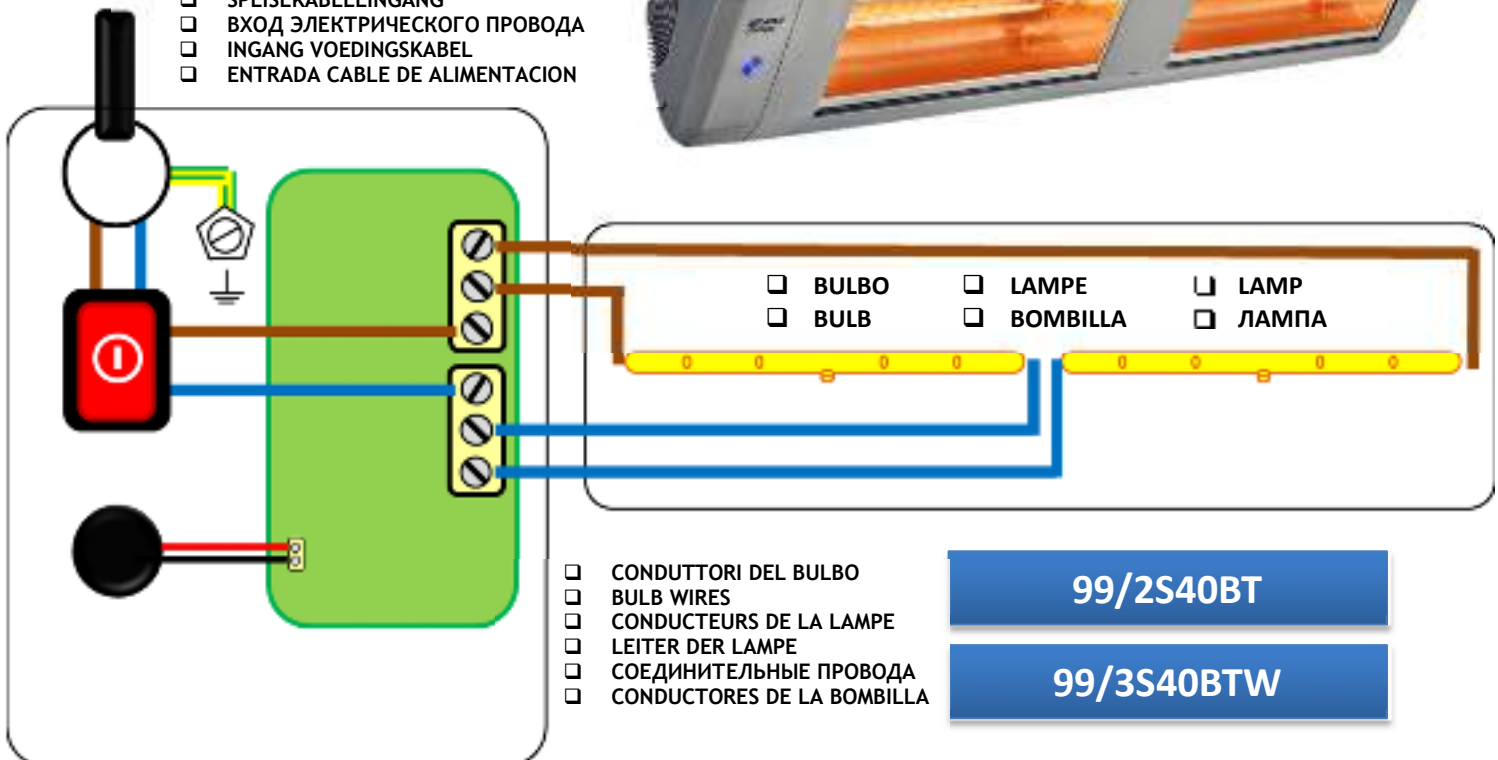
❑ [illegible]
❑ ВХОД ЭЛЕКТРИЧЕСКОГО ПРОВОДА
❑ INGANG VOEDINGSKABEL
❑ ENTRADA CABLE DE ALIMENTACION

❑ BULBO
❑ BULB
❑ LAMPE
❑ BOMBILLA
❑ LAMP
❑ ЛАМПА

❑ CONDUTTORI DEL BULBO
❑ BULB WIRES
❑ CONDUCTEURS DE LA LAMPE
❑ LEITER DER LAMPE
❑ СОЕДИНИТЕЛЬНЫЕ ПРОВОДА
❑ CONDUCTORES DE LA BOMBILLA

99/2S40BT

99/3S40BTW